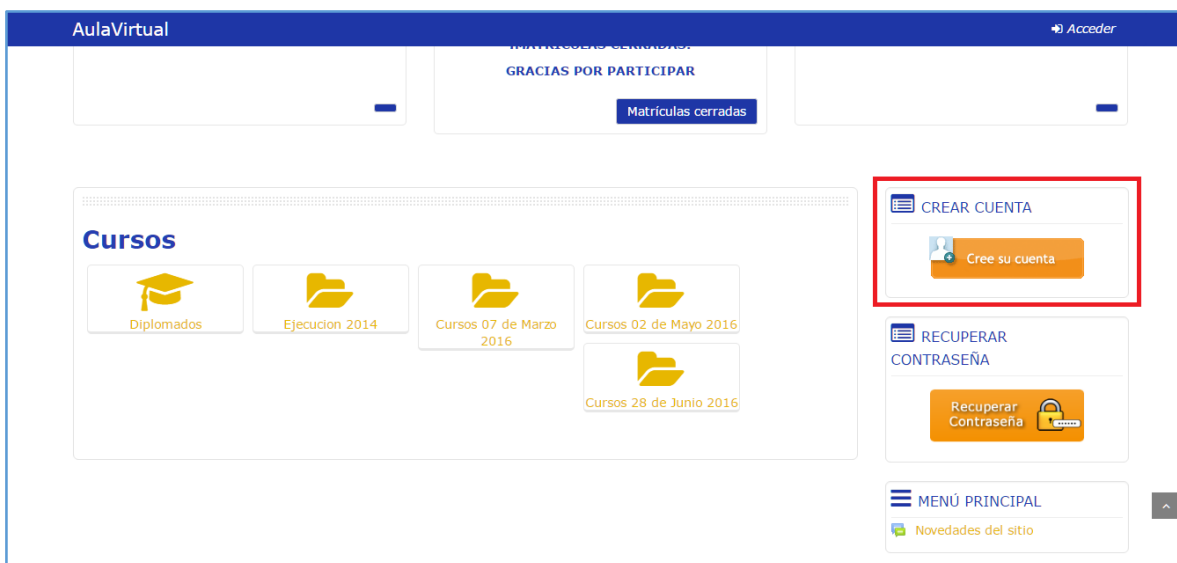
AulaVirtual

Acceder

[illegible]

GRACIAS POR PARTICIPAR

Matrículas cerradas

Cursos

Diplomados

Ejecucion 2014

Cursos 07 de Marzo 2016

Cursos 02 de Mayo 2016

Cursos 28 de Junio 2016

CREAR CUENTA

Cree su cuenta

RECUPERAR CONTRASEÑA

Recuperar Contraseña

MENÚ PRINCIPAL

Novedades del sitio